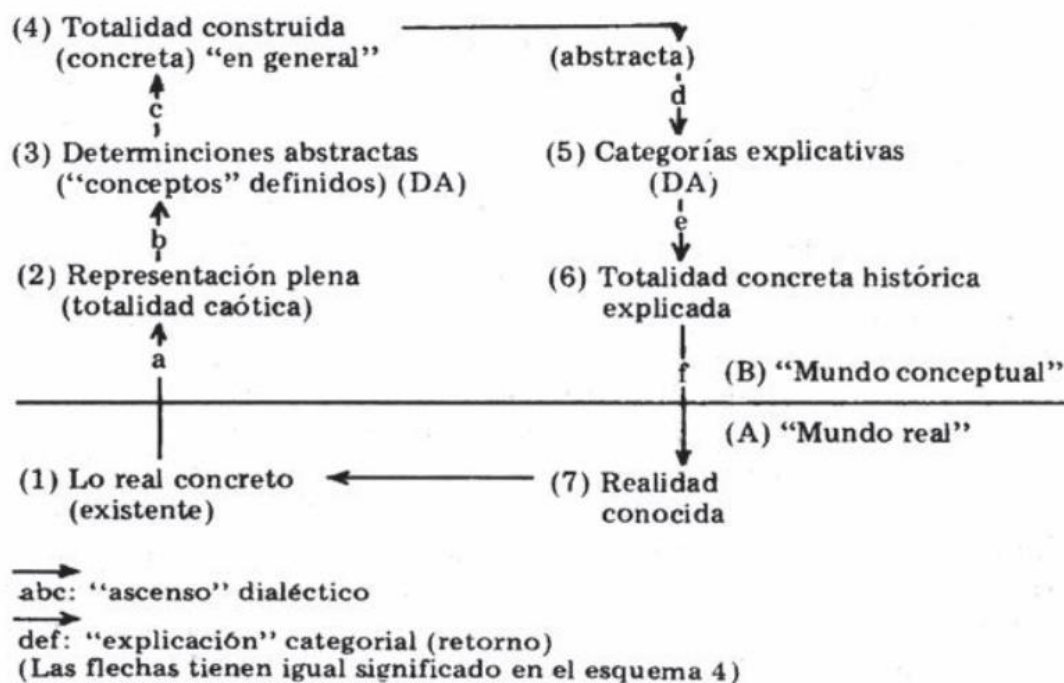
(4) Totalidad construida (concreta) "en general"

(abstracta)

c

d

(3) Determinciones abstractas ("conceptos" definidos) (DA)

(5) Categorías explicativas (DA)

b

e

(2) Representación plena (totalidad caótica)

(6) Totalidad concreta histórica explicada

a

f

(B) "Mundo conceptual"

(A) "Mundo real"

(1) Lo real concreto (existente)

(7) Realidad conocida

abc: "ascenso" dialéctico

def: "explicación" categorial (retorno)
(Las flechas tienen igual significado en el esquema 4)